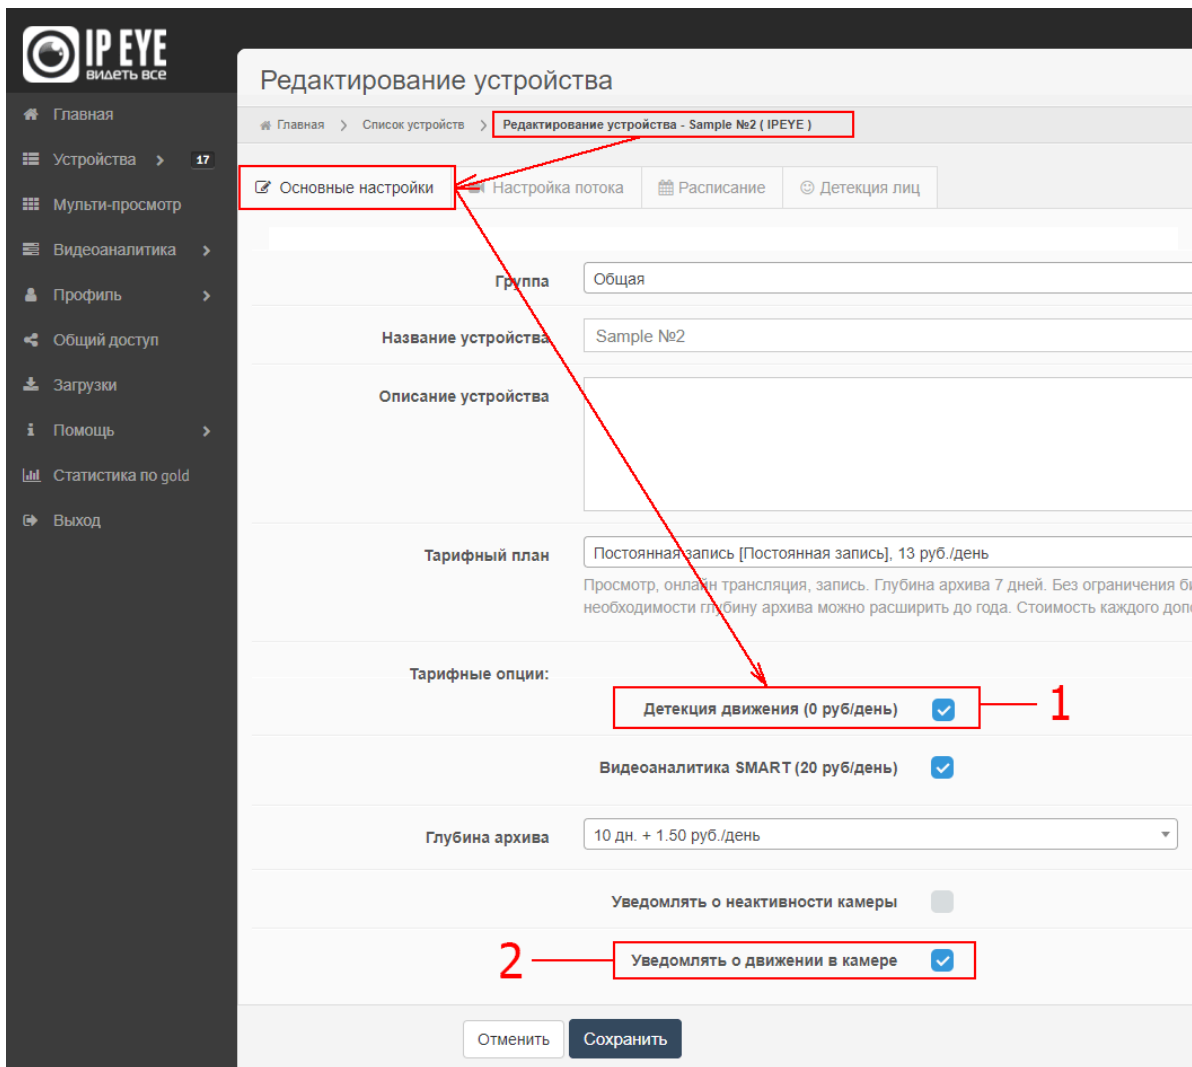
IP EYE
видеть все

Главная
Устройства 17
Мульти-просмотр
Видеоаналитика
Профиль
Общий доступ
Загрузки
Помощь
Статистика по gold
Выход

Редактирование устройства

Главная > Список устройств > Редактирование устройства - Sample №2 ( IPEYE )

Основные настройки | Настройка потока | Расписание | Детекция лиц

Группа: Общая

Название устройства: Sample №2

Описание устройства

Тарифный план: Постоянная запись [Постоянная запись], 13 руб./день
Просмотр, онлайн трансляция, запись. Глубина архива 7 дней. Без ограничения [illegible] необходимости глубину архива можно расширить до года. Стоимость каждого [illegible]

Тарифные опции:

Детекция движения (0 руб/день)

1

Видеоаналитика SMART (20 руб/день)

Глубина архива: 10 дн. + 1.50 руб./день

Уведомлять о неактивности камеры

2

Уведомлять о движении в камере

Отменить Сохранить